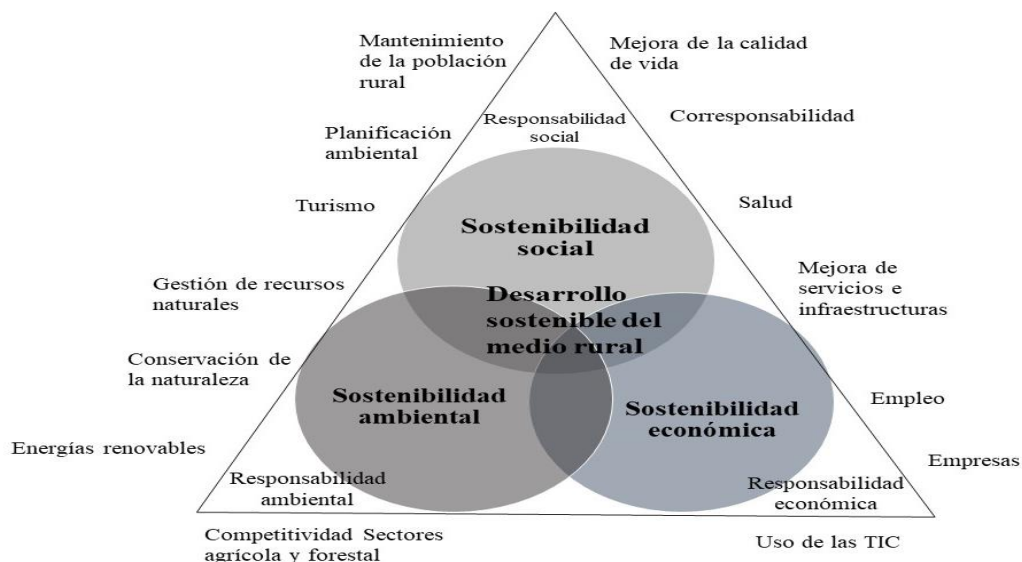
Mantenimiento de la población rural

Mejora de la calidad de vida

Responsabilidad social

Corresponsabilidad

Planificación ambiental

Turismo

Salud

Sostenibilidad social

Gestión de recursos naturales

Desarrollo sostenible del medio rural

Mejora de servicios e infraestructuras

Conservación de la naturaleza

Sostenibilidad ambiental

Sostenibilidad económica

Empleo

Energías renovables

Empresas

Responsabilidad ambiental

Responsabilidad económica

Competitividad Sectores agrícola y forestal

Uso de las TIC